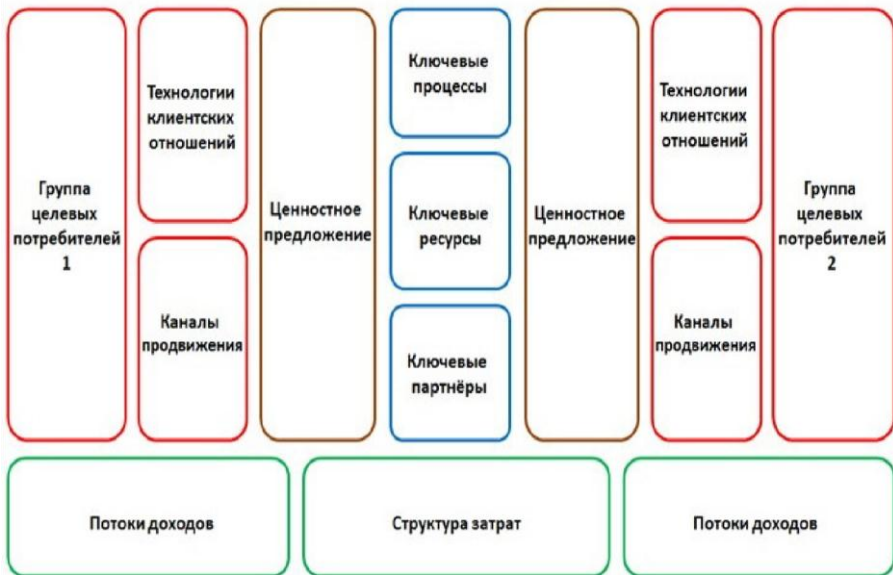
Группа целевых потребителей 1

Технологии клиентских отношений

Каналы продвижения

Ценностное предложение

Ключевые процессы

Ключевые ресурсы

Ключевые партнёры

Ценностное предложение

Технологии клиентских отношений

Каналы продвижения

Группа целевых потребителей 2

Потоки доходов

Структура затрат

Потоки доходов